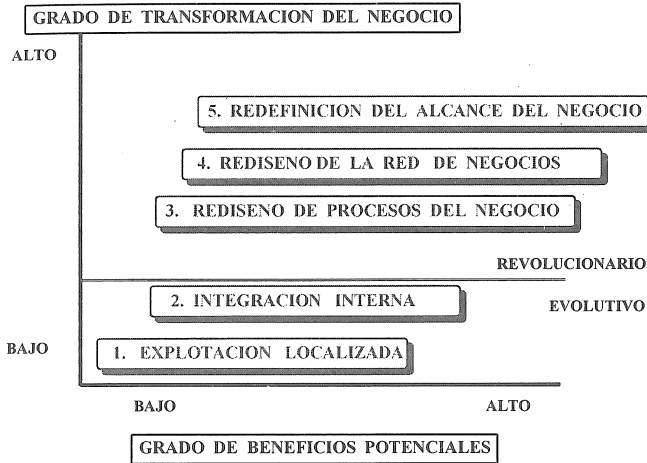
GRADO DE TRANSFORMACION DEL NEGOCIO

ALTO

5. REDEFINICION DEL ALCANCE DEL NEGOCIO

4. REDISENO DE LA RED DE NEGOCIOS

3. REDISENO DE PROCESOS DEL NEGOCIO

REVOLUCIONARIO

2. INTEGRACION INTERNA

EVOLUTIVO

BAJO

1. EXPLOTACION LOCALIZADA

BAJO

ALTO

GRADO DE BENEFICIOS POTENCIALES